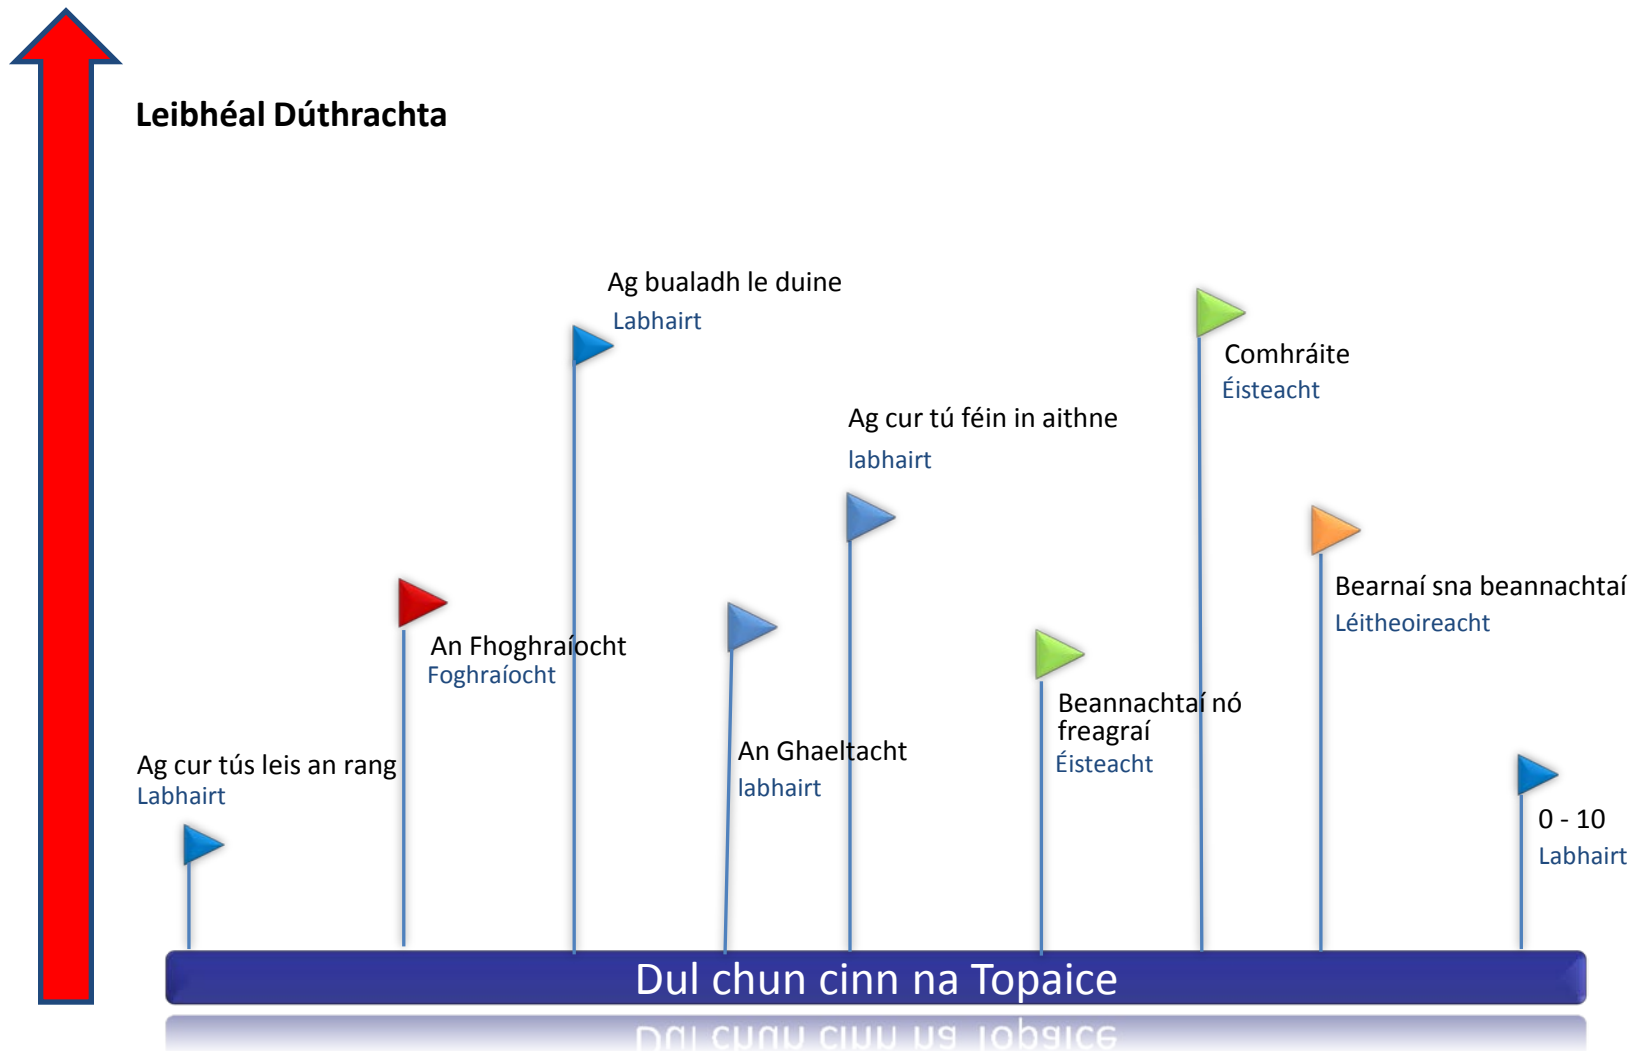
Leibhéal Dúthrachta

Ag bualadh le duine
Labhairt

Comhráite
Éisteacht

Ag cur tú féin in aithne
labhairt

Bearnaí sna beannachtaí
Léitheoireacht

An Fhoghraíocht
Foghraíocht

Beannachtaí nó freagraí
Éisteacht

An Ghaeltacht
labhairt

Ag cur tús leis an rang
Labhairt

0 - 10
Labhairt

Dul chun cinn na Topaice